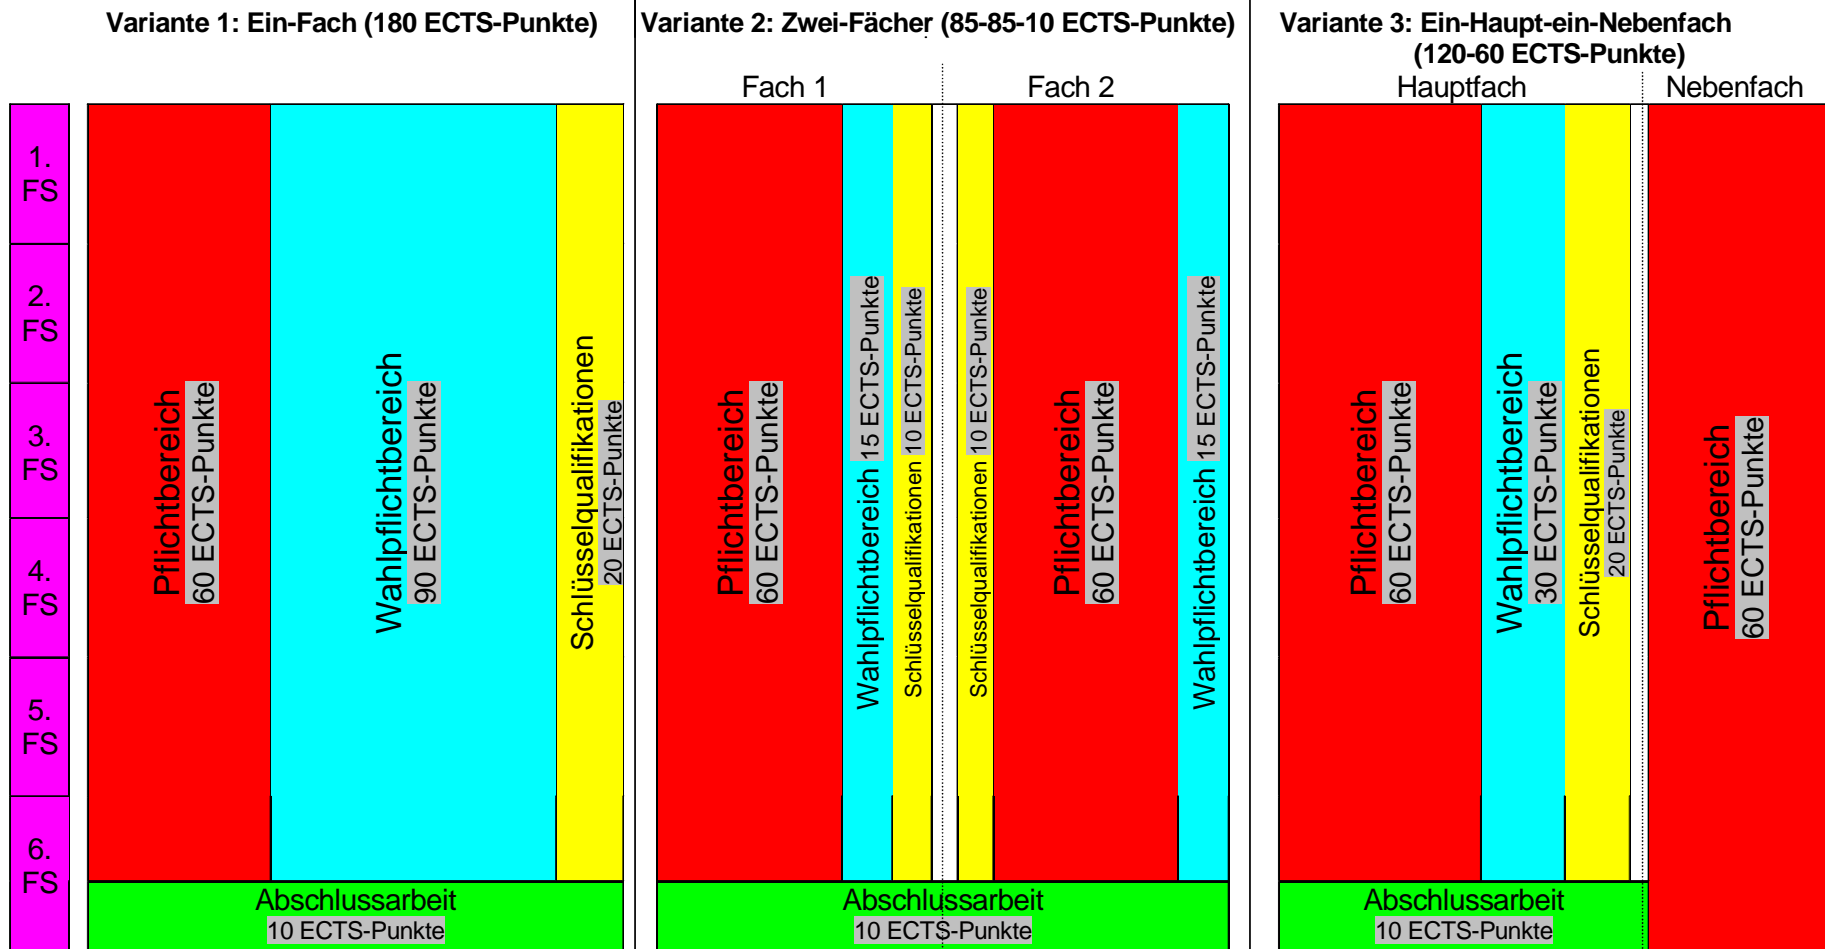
Variante 1: Ein-Fach (180 ECTS-Punkte)

Variante 2: Zwei-Fächer (85-85-10 ECTS-Punkte)

Variante 3: Ein-Haupt-ein-Nebenfach (120-60 ECTS-Punkte)

1. FS
2. FS
3. FS
4. FS
5. FS
6. FS

Pflichtbereich 60 ECTS-Punkte

Wahlpflichtbereich 90 ECTS-Punkte

Schlüsselqualifikationen 20 ECTS-Punkte

Abschlussarbeit 10 ECTS-Punkte

Fach 1

Fach 2

Pflichtbereich 60 ECTS-Punkte

Wahlpflichtbereich 15 ECTS-Punkte

Schlüsselqualifikationen 10 ECTS-Punkte

Schlüsselqualifikationen 10 ECTS-Punkte

Pflichtbereich 60 ECTS-Punkte

Wahlpflichtbereich 15 ECTS-Punkte

Abschlussarbeit 10 ECTS-Punkte

Hauptfach

Nebenfach

Pflichtbereich 60 ECTS-Punkte

Wahlpflichtbereich 30 ECTS-Punkte

Schlüsselqualifikationen 20 ECTS-Punkte

Pflichtbereich 60 ECTS-Punkte

Abschlussarbeit 10 ECTS-Punkte